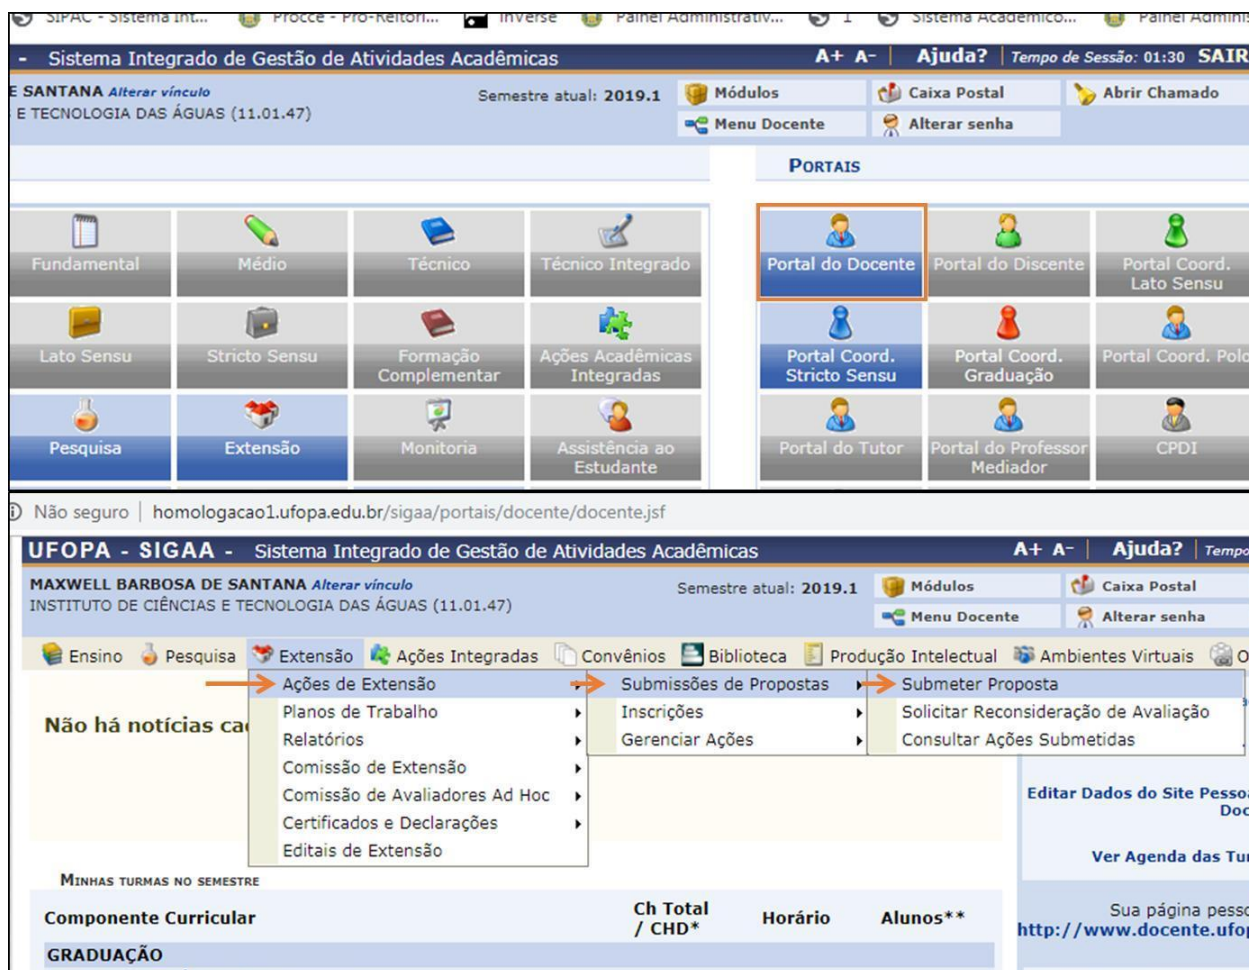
SIPAC - Sistema Int... Procce - Pró-Reitori... Inverse Painel Administrativ... Sistema Acadêmico... Painel Adminis

- Sistema Integrado de Gestão de Atividades Acadêmicas A+ A- Ajuda? Tempo de Sessão: 01:30 SAIR

E SANTANA Alterar vínculo
E TECNOLOGIA DAS ÁGUAS (11.01.47)
Semestre atual: 2019.1
Módulos
Caixa Postal
Abrir Chamado
Menu Docente
Alterar senha

PORTAIS

Fundamental
Médio
Técnico
Técnico Integrado
Portal do Docente
Portal do Discente
Portal Coord. Lato Sensu
Lato Sensu
Stricto Sensu
Formação Complementar
Ações Acadêmicas Integradas
Portal Coord. Stricto Sensu
Portal Coord. Graduação
Portal Coord. Polo
Pesquisa
Extensão
Monitoria
Assistência ao Estudante
Portal do Tutor
Portal do Professor Mediador
CPDI

Não seguro | homologacao1.ufopa.edu.br/sigaa/portais/docente/docente.jsf

UFOPA - SIGAA - Sistema Integrado de Gestão de Atividades Acadêmicas A+ A- Ajuda? Tempo

MAXWELL BARBOSA DE SANTANA Alterar vínculo
INSTITUTO DE CIÊNCIAS E TECNOLOGIA DAS ÁGUAS (11.01.47)
Semestre atual: 2019.1
Módulos
Caixa Postal
Menu Docente
Alterar senha

Ensino Pesquisa Extensão Ações Integradas Convênios Biblioteca Produção Intelectual Ambientes Virtuais O

Ações de Extensão
Planos de Trabalho
Relatórios
Comissão de Extensão
Comissão de Avaliadores Ad Hoc
Certificados e Declarações
Editais de Extensão

Submissões de Propostas
Inscrições
Gerenciar Ações

Submeter Proposta
Solicitar Reconsideração de Avaliação
Consultar Ações Submetidas

Não há notícias ca

Editar Dados do Site Pesso Doc

Ver Agenda das Tu

MINHAS TURMAS NO SEMESTRE

| Componente Curricular | Ch Total / CHD* | Horário | Alunos** |
|---|---|---|---|
| GRADUAÇÃO | | | |

Sua página pess
http://www.docente.ufo